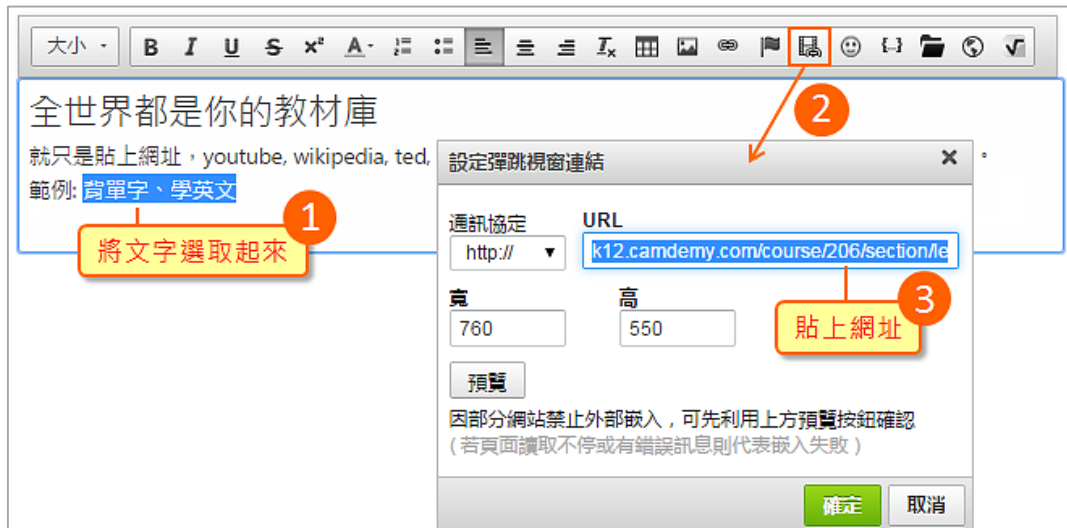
大小 B I U S x² A

全世界都是你的教材庫

就只是貼上網址，youtube, wikipedia, ted, 。

範例: 背單字、學英文

1 將文字選取起來

2

設定彈跳視窗連結 ×

通訊協定
http:// ▼

URL
k12.camdemy.com/course/206/section/le

3 貼上網址

寬
760

高
550

預覽

因部分網站禁止外部嵌入，可先利用上方預覽按鈕確認
（若頁面讀取不停或有錯誤訊息則代表嵌入失敗）

確定 取消